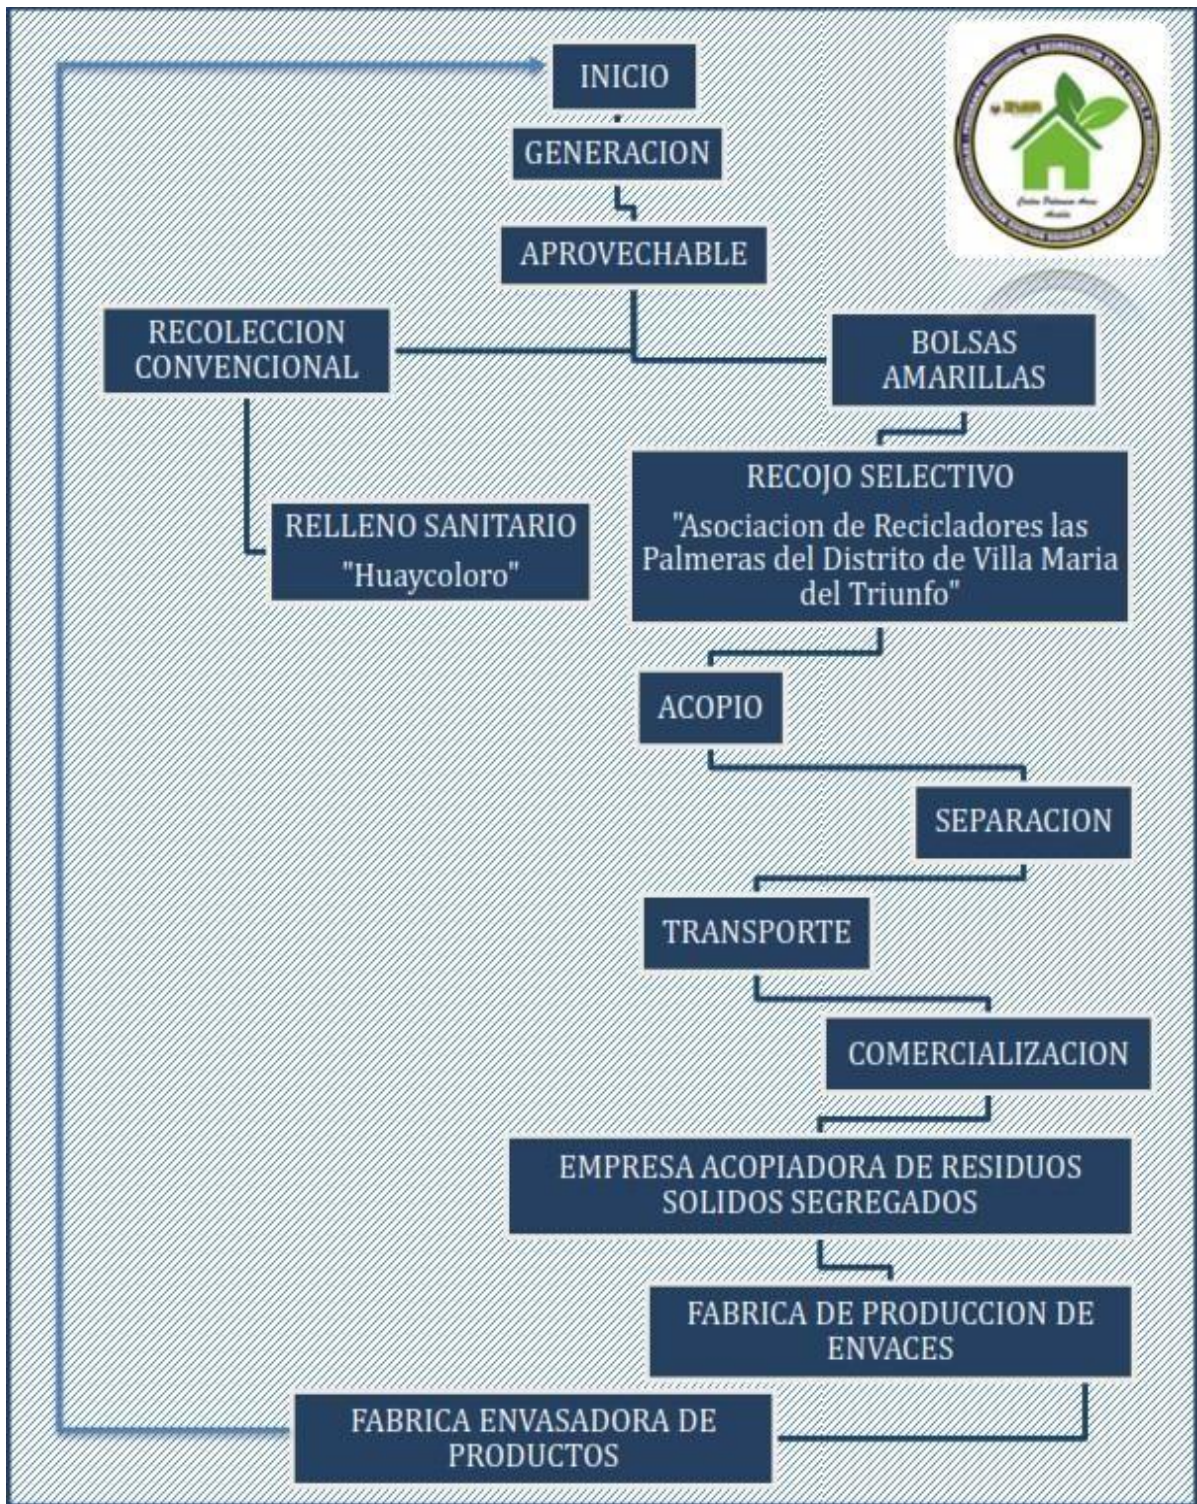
INICIO

GENERACION

APROVECHABLE

RECOLECCION CONVENCIONAL

BOLSAS AMARILLAS

RELLENO SANITARIO
"Huaycoloro"

RECOJO SELECTIVO
"Asociacion de Recicladores las Palmeras del Distrito de Villa Maria del Triunfo"

ACOPIO

SEPARACION

TRANSPORTE

COMERCIALIZACION

EMPRESA ACOPIADORA DE RESIDUOS SOLIDOS SEGREGADOS

FABRICA DE PRODUCCION DE ENVACES

FABRICA ENVASADORA DE PRODUCTOS